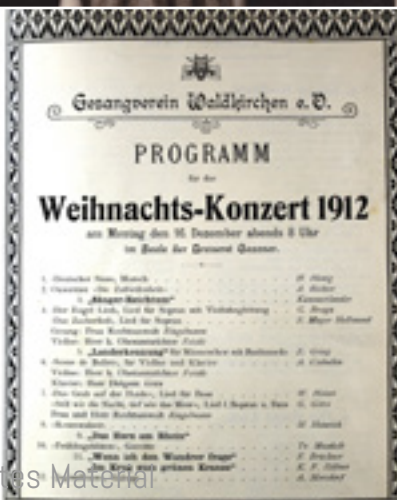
Gesangverein Waldkirchen e.V.

PROGRAMM

für das

Weihnachts-Konzert 1912

am Montag den 16. Dezember abends 8 Uhr im Saale der Brauerei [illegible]

1. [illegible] — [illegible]
2. Ouverture „Die Zauberflöte" — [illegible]
3. „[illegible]" — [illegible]
4. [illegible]
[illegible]
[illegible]
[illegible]
5. „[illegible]" — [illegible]
6. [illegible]
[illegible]
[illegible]
7. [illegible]
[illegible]
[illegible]
8. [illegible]
9. „Das Horn am Rhein" — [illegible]
10. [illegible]
11. „Wenn ich den Wandrer frage" — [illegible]
„Der Krug zum grünen Kranze" — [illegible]
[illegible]

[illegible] Material